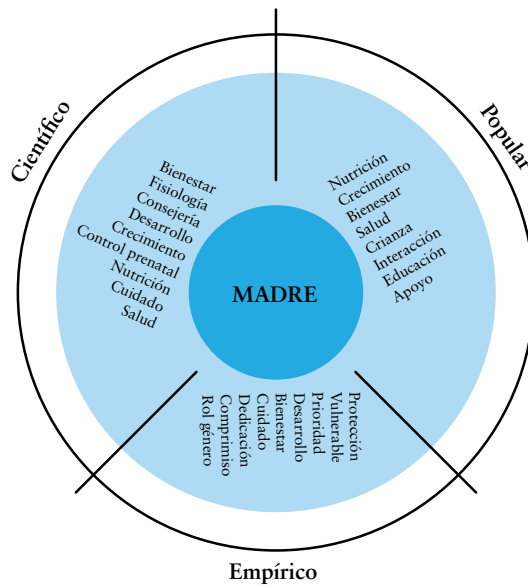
Científico

Popular

Bienestar
Fisiología
Consejería
Desarrollo
Crecimiento
Control prenatal
Nutrición
Cuidado
Salud

Nutrición
Crecimiento
Bienestar
Salud
Crianza
Interacción
Educación
Apoyo

MADRE

Protección
Vulnerable
Prioridad
Desarrollo
Bienestar
Cuidado
Dedicación
Compromiso
Rol género

Empírico